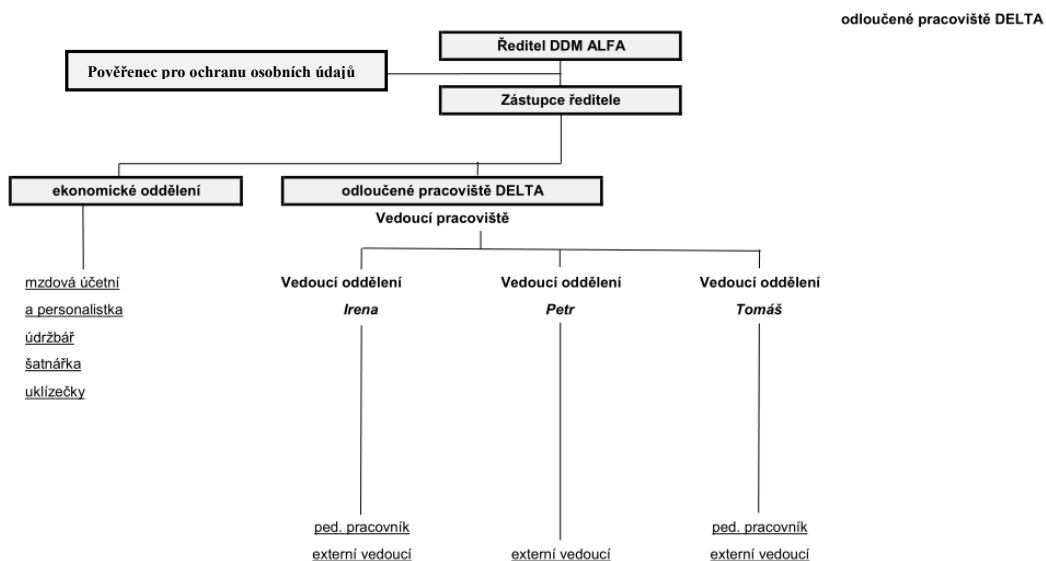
odloučené pracoviště DELTA

Ředitel DDM ALFA

Pověřenec pro ochranu osobních údajů

Zástupce ředitele

ekonomické oddělení

mzdová účetní
a personalistka
údržbář
šatnářka
uklízečky

odloučené pracoviště DELTA

Vedoucí pracoviště

Vedoucí oddělení
*Irena*

ped. pracovník
externí vedoucí

Vedoucí oddělení
*Petr*

externí vedoucí

Vedoucí oddělení
*Tomáš*

ped. pracovník
externí vedoucí